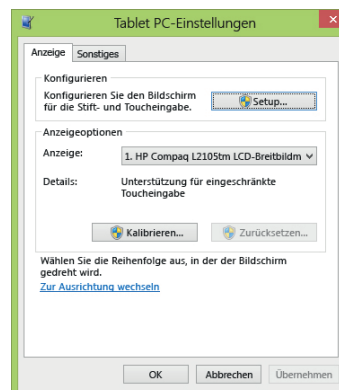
Tablet PC-Einstellungen

Anzeige Sonstiges

Konfigurieren

Konfigurieren Sie den Bildschirm für die Stift- und Toucheingabe.

Setup...

Anzeigeoptionen

Anzeige: 1. HP Compaq L2105tm LCD-Breitbildm

Details: Unterstützung für eingeschränkte Toucheingabe

Kalibrieren...

Zurücksetzen...

Wählen Sie die Reihenfolge aus, in der der Bildschirm gedreht wird.

Zur Ausrichtung wechseln

OK Abbrechen Übernehmen